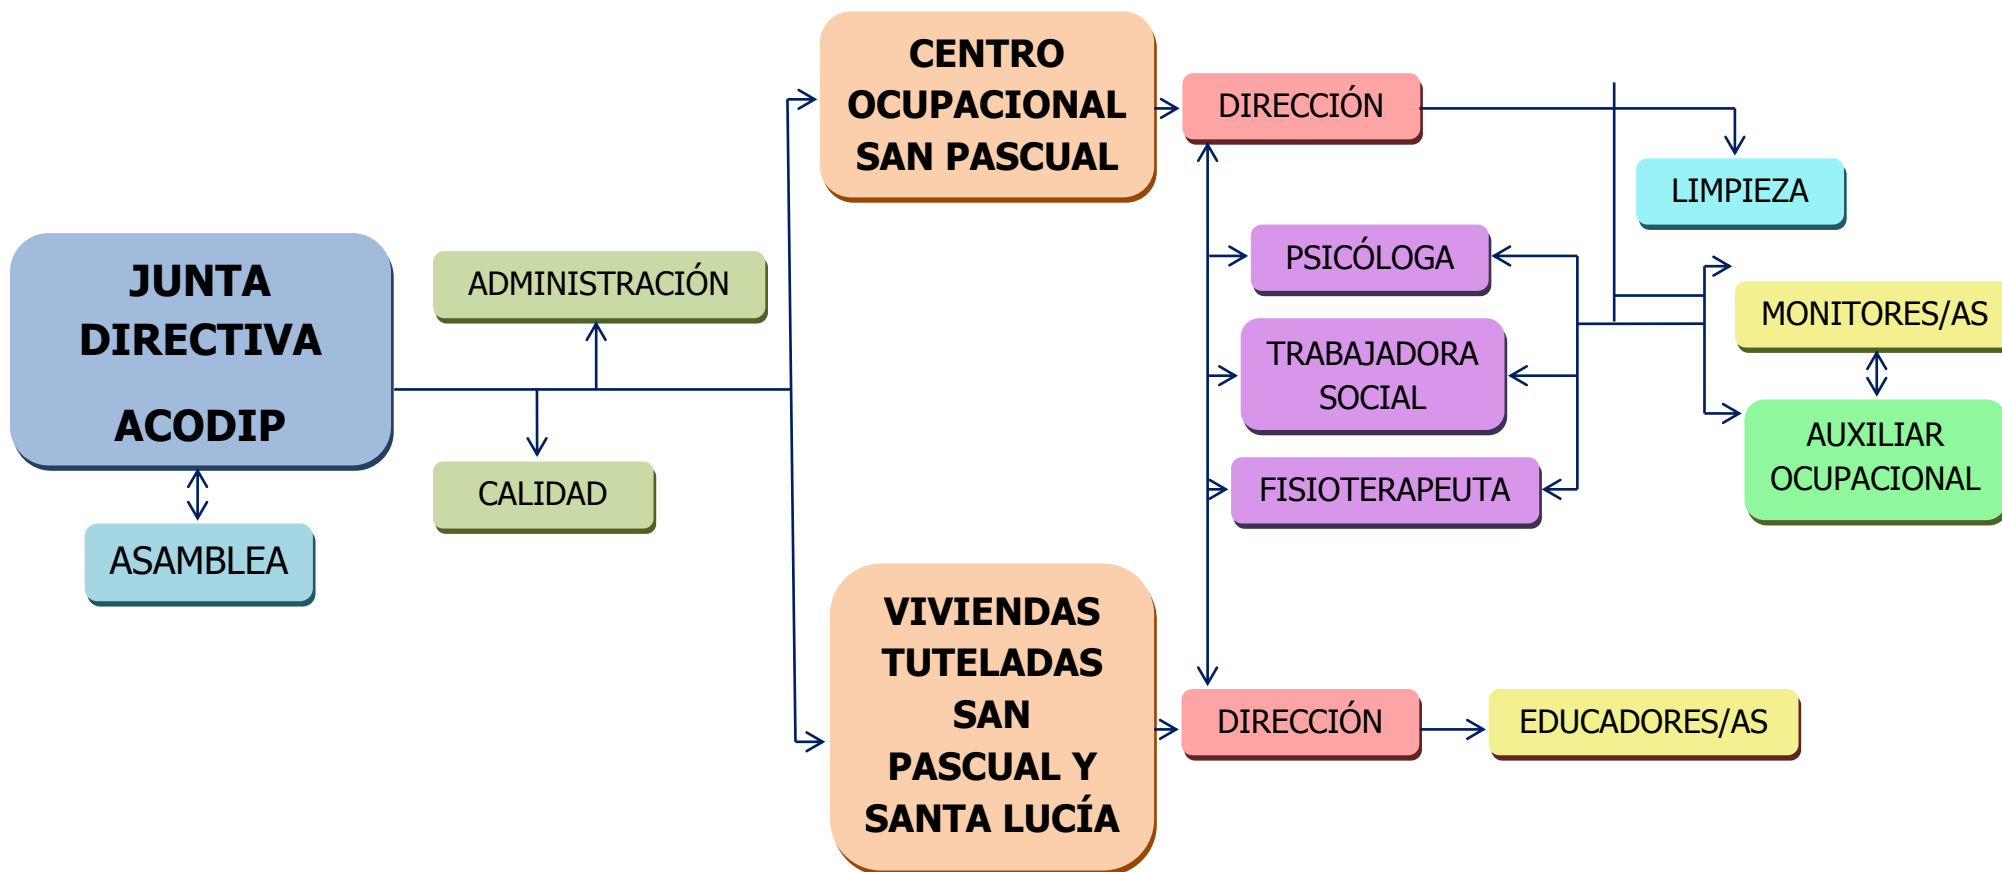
JUNTA DIRECTIVA

ACODIP

ASAMBLEA

ADMINISTRACIÓN

CALIDAD

CENTRO OCUPACIONAL SAN PASCUAL

DIRECCIÓN

LIMPIEZA

PSICÓLOGA

TRABAJADORA SOCIAL

FISIOTERAPEUTA

MONITORES/AS

AUXILIAR OCUPACIONAL

VIVIENDAS TUTELADAS SAN PASCUAL Y SANTA LUCÍA

DIRECCIÓN

EDUCADORES/AS